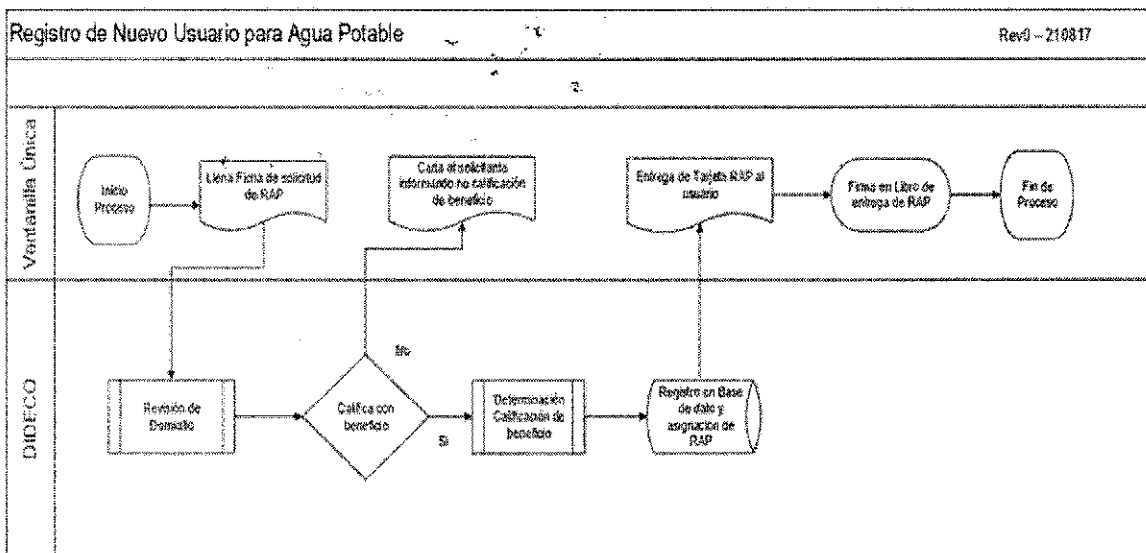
Registro de Nuevo Usuario para Agua Potable

Rev0 - 210817

Ventanilla Única

Inicio Proceso

Llena Ficha de solicitud de RAP

Carta al solicitante informando no calificación de beneficio

Entrega de Tarjeta RAP al usuario

Firma en Libro de entrega de RAP

Fin de Proceso

DIDECO

Revisión de Domicilio

Califica con beneficio

No

Si

Determinación Calificación de beneficio

Registro en Base de dato y asignación de RAP